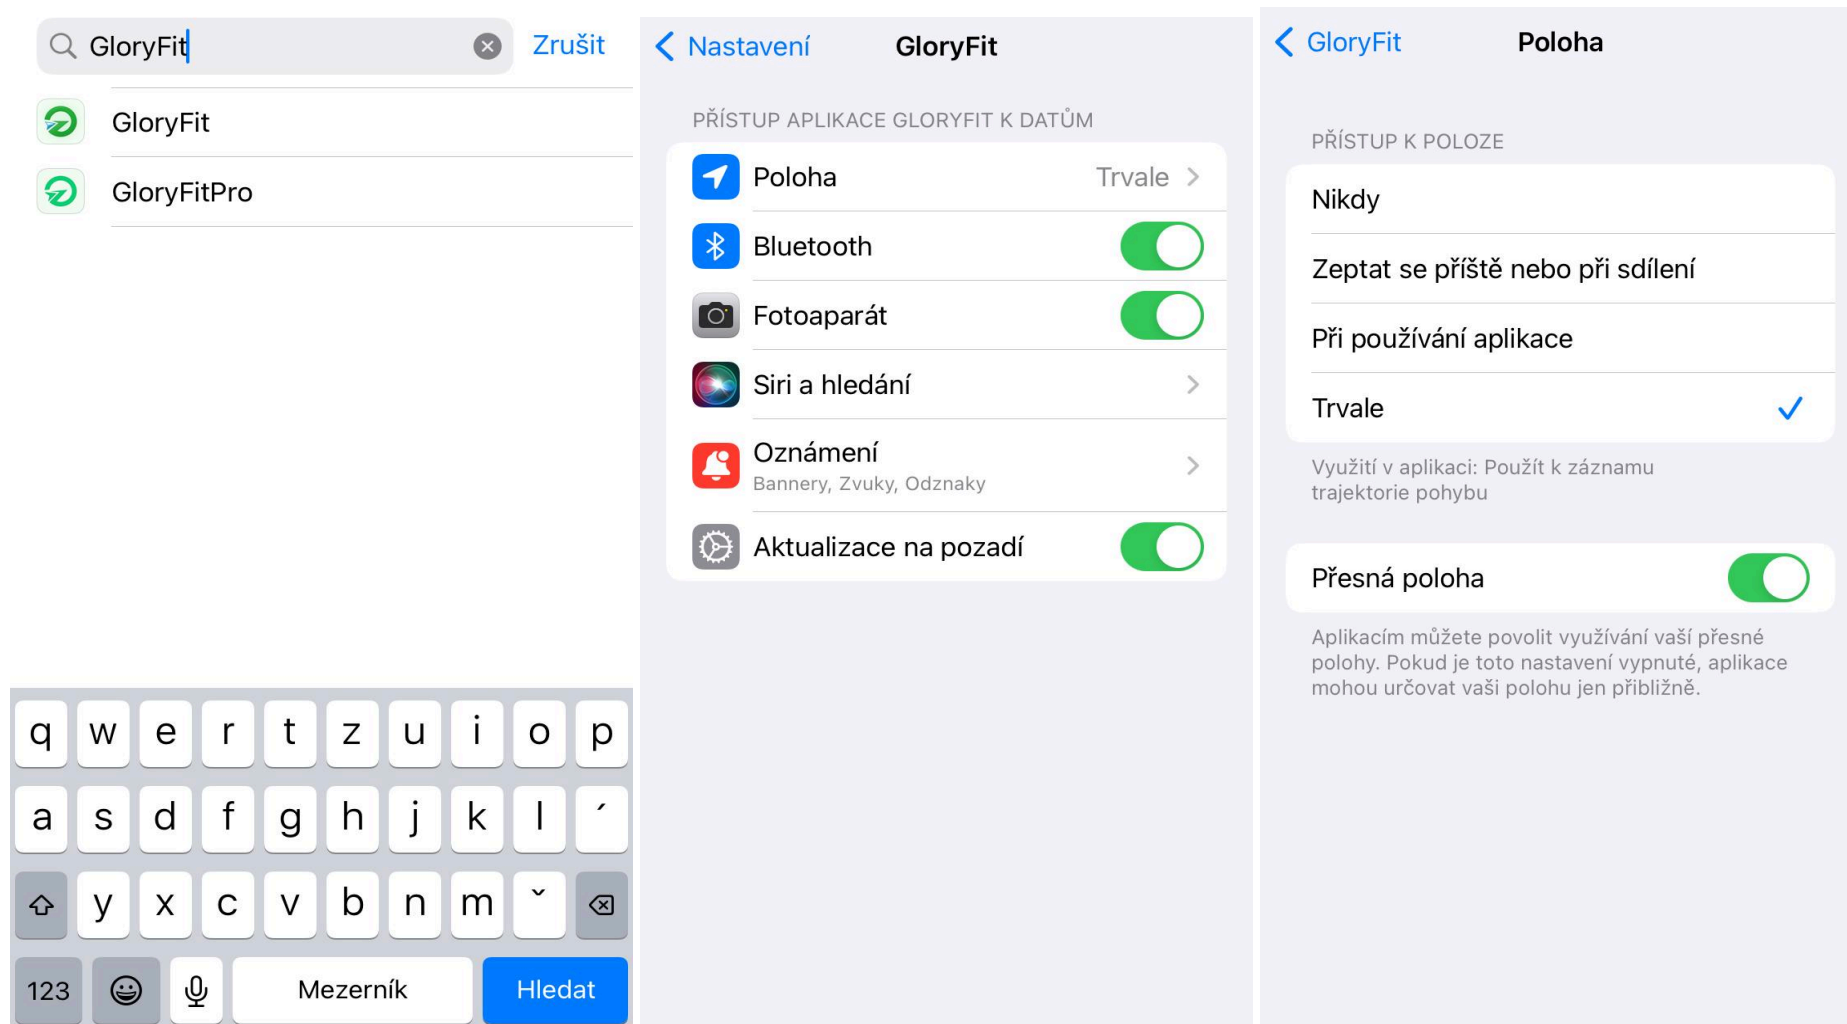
GloryFit

Zrušit

GloryFit

GloryFitPro

q w e r t z u i o p

a s d f g h j k l ´

y x c v b n m ˇ

123

Mezerník

Hledat

Nastavení

GloryFit

PŘÍSTUP APLIKACE GLORYFIT K DATŮM

Poloha

Trvale

Bluetooth

Fotoaparát

Siri a hledání

Oznámení

Bannery, Zvuky, Odznaky

Aktualizace na pozadí

GloryFit

Poloha

PŘÍSTUP K POLOZE

Nikdy

Zeptat se příště nebo při sdílení

Při používání aplikace

Trvale

Využití v aplikaci: Použít k záznamu trajektorie pohybu

Přesná poloha

Aplikacím můžete povolit využívání vaší přesné polohy. Pokud je toto nastavení vypnuté, aplikace mohou určovat vaši polohu jen přibližně.